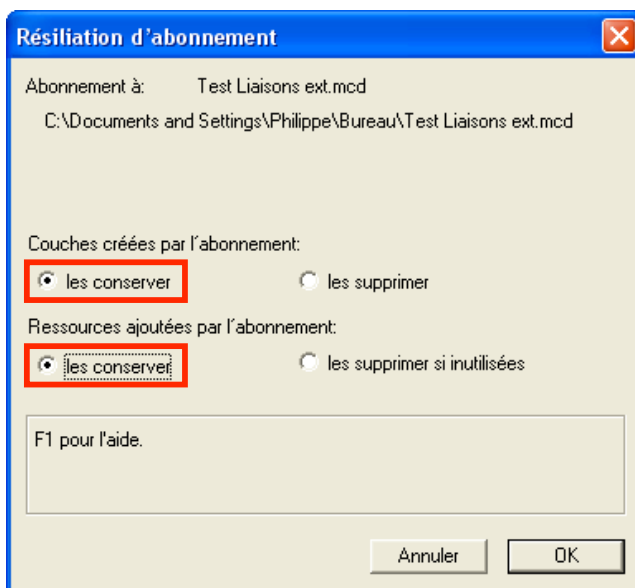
Résiliation d'abonnement

Abonnement à: Test Liaisons ext.mcd

C:\Documents and Settings\Philippe\Bureau\Test Liaisons ext.mcd

Couches créées par l´abonnement:

les conserver

les supprimer

Ressources ajoutées par l´abonnement:

les conserver

les supprimer si inutilisées

F1 pour l'aide.

Annuler

OK